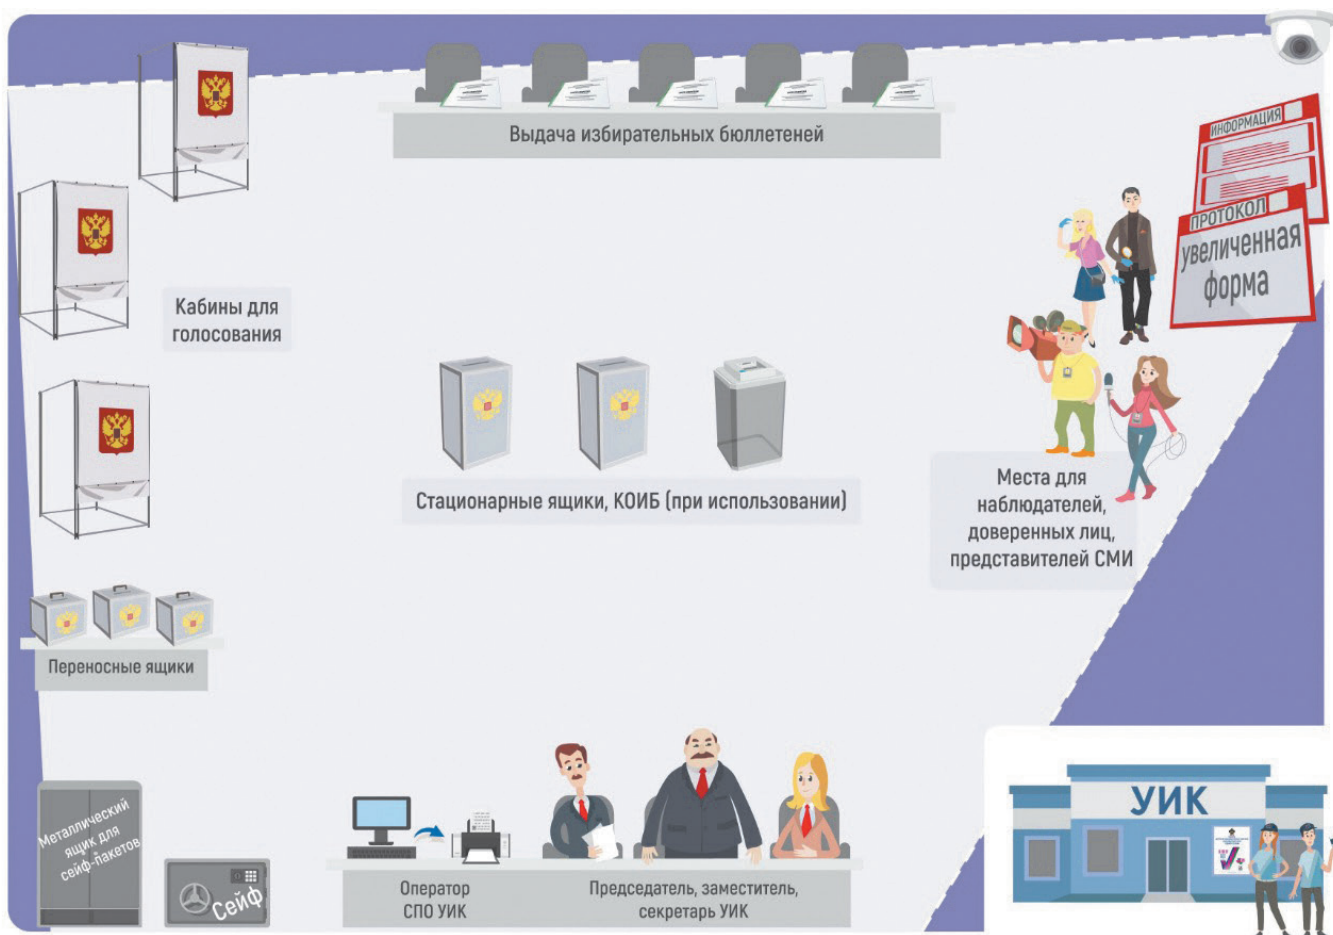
Выдача избирательных бюллетеней

ИНФОРМАЦИЯ

ПРОТОКОЛ
увеличенная форма

Кабины для голосования

Стационарные ящики, КОИБ (при использовании)

Места для наблюдателей, доверенных лиц, представителей СМИ

Переносные ящики

Металлический ящик для сейф-пакетов

Сейф

Оператор СПО УИК

Председатель, заместитель, секретарь УИК

УИК